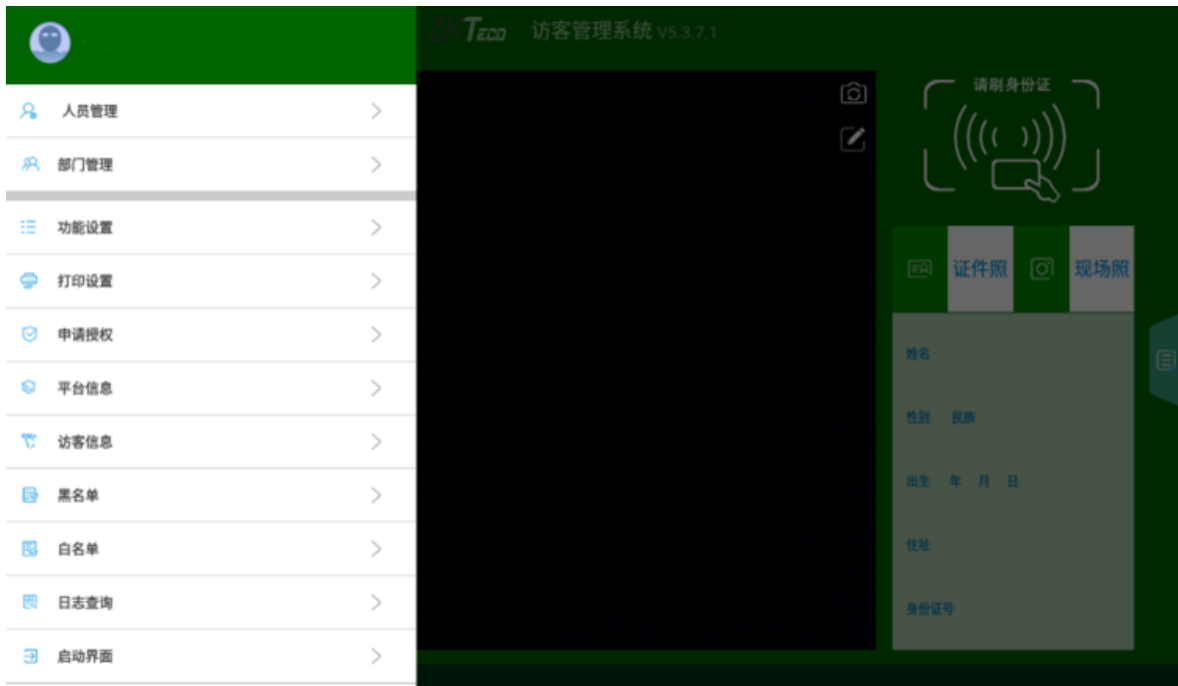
人员管理

部门管理

功能设置

打印设置

申请授权

平台信息

访客信息

黑名单

白名单

日志查询

启动界面

ZKTeco 访客管理系统 V5.3.7.1

请刷身份证

证件照

现场照

姓名

性别 民族

出生 年 月 日

住址

身份证号